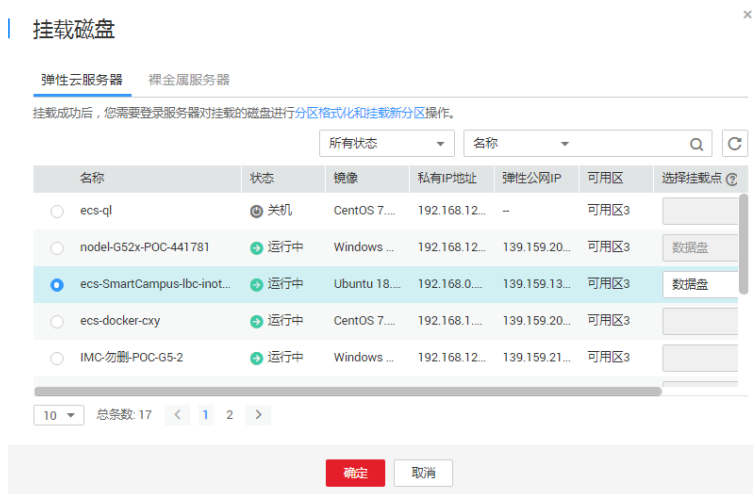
挂载磁盘

弹性云服务器　裸金属服务器

挂载成功后，您需要登录服务器对挂载的磁盘进行分区格式化和挂载新分区操作。

所有状态　名称

| | 名称 | 状态 | 镜像 | 私有IP地址 | 弹性公网IP | 可用区 | 选择挂载点 |
|---|---|---|---|---|---|---|---|
| | ecs-ql | 关机 | CentOS 7.... | 192.168.12... | -- | 可用区3 | |
| | nodel-G52x-POC-441781 | 运行中 | Windows ... | 192.168.12... | 139.159.20... | 可用区3 | 数据盘 |
| | ecs-SmartCampus-lbc-inot... | 运行中 | Ubuntu 18.... | 192.168.0.... | 139.159.13... | 可用区3 | 数据盘 |
| | ecs-docker-cxy | 运行中 | CentOS 7.... | 192.168.1.... | 139.159.20... | 可用区3 | |
| | IMC-勿删-POC-G5-2 | 运行中 | Windows ... | 192.168.12... | 139.159.21... | 可用区3 | |

10　总条数: 17　<　1　2　>

确定　取消